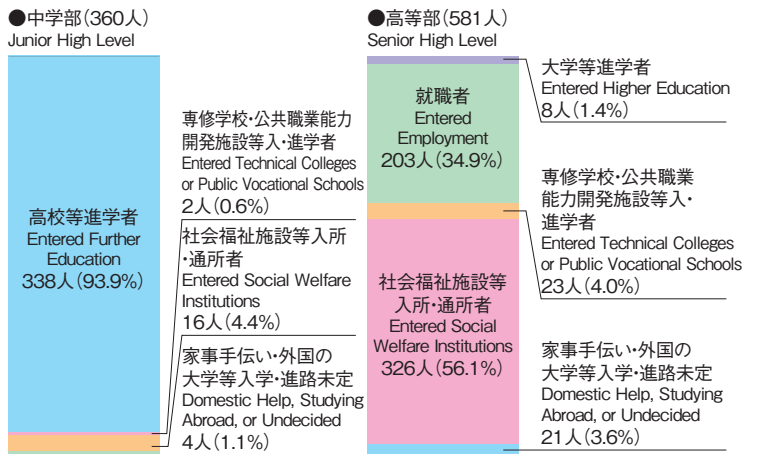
●中学部(360人)
Junior High Level

高校等進学者
Entered Further Education
338人(93.9%)

専修学校・公共職業能力開発施設等入・進学者
Entered Technical Colleges or Public Vocational Schools
2人(0.6%)

社会福祉施設等入所・通所者
Entered Social Welfare Institutions
16人(4.4%)

家事手伝い・外国の大学等入学・進路未定
Domestic Help, Studying Abroad, or Undecided
4人(1.1%)

●高等部(581人)
Senior High Level

就職者
Entered Employment
203人(34.9%)

社会福祉施設等入所・通所者
Entered Social Welfare Institutions
326人(56.1%)

大学等進学者
Entered Higher Education
8人(1.4%)

専修学校・公共職業能力開発施設等入・進学者
Entered Technical Colleges or Public Vocational Schools
23人(4.0%)

家事手伝い・外国の大学等入学・進路未定
Domestic Help, Studying Abroad, or Undecided
21人(3.6%)